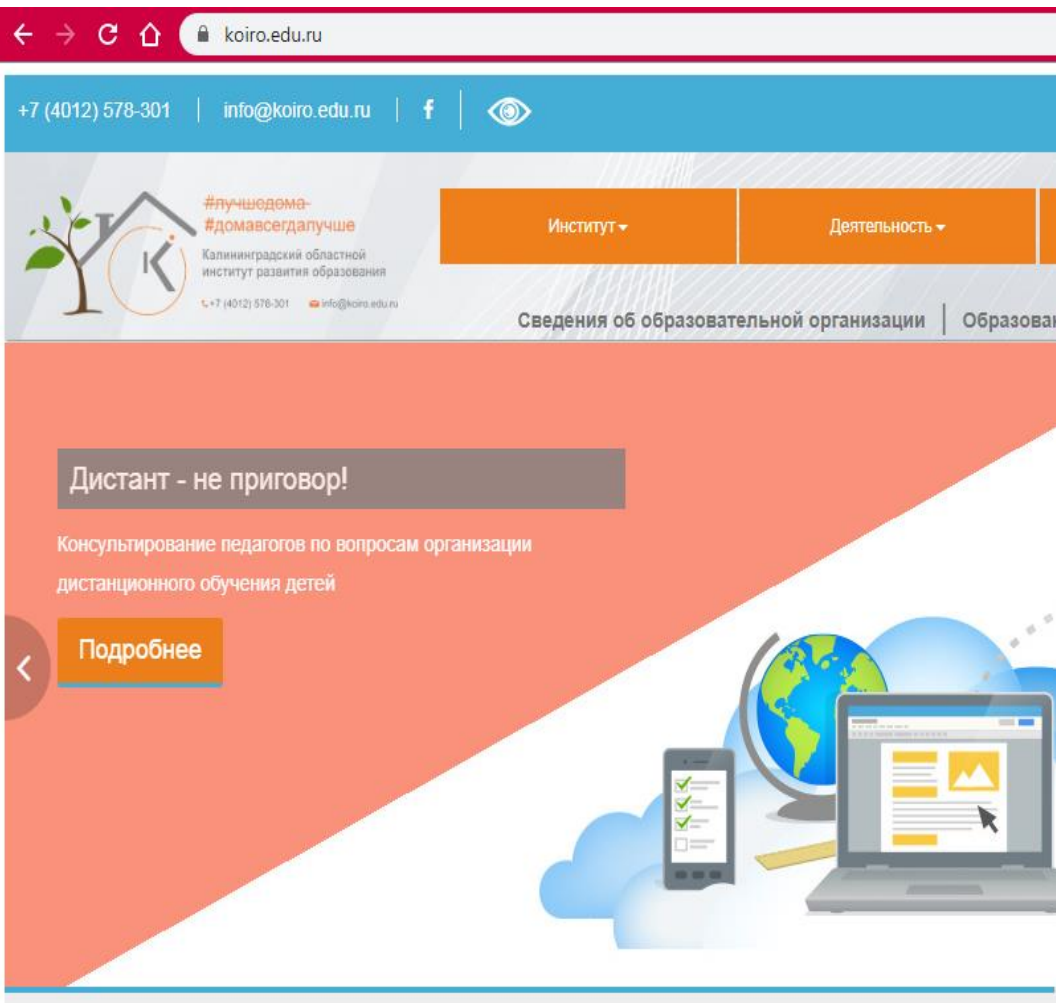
koiro.edu.ru

+7 (4012) 578-301 | info@koiro.edu.ru | f |

#лучшедома-
#домавсегдалучше
Калининградский областной институт развития образования
+7 (4012) 578-301 info@koiro.edu.ru

Институт
Деятельность

Сведения об образовательной организации | Образова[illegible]

Дистант - не приговор!

Консультирование педагогов по вопросам организации дистанционного обучения детей

Подробнее